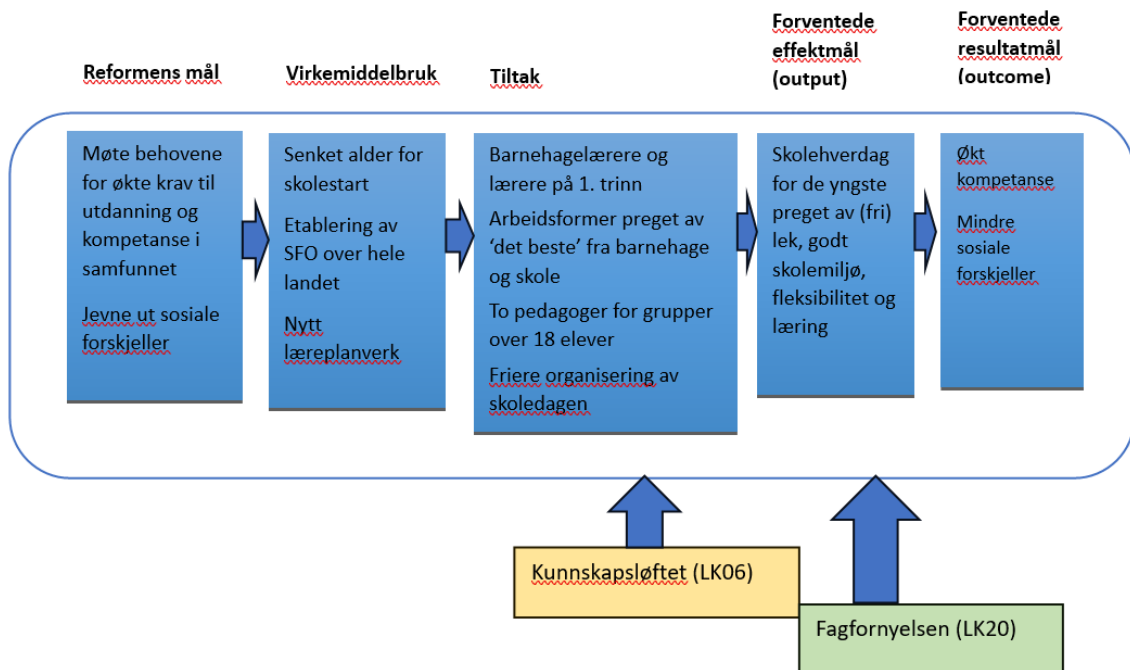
Reformens mål

Møte behovene for økte krav til utdanning og kompetanse i samfunnet

Jevne ut sosiale forskjeller

Virkemiddelbruk

Senket alder for skolestart

Etablering av SFO over hele landet

Nytt læreplanverk

Tiltak

Barnehagelærere og lærere på 1. trinn

Arbeidsformer preget av 'det beste' fra barnehage og skole

To pedagoger for grupper over 18 elever

Friere organisering av skoledagen

Forventede effektmål (output)

Skolehverdag for de yngste preget av (fri) lek, godt skolemiljø, fleksibilitet og læring

Forventede resultatmål (outcome)

Økt kompetanse

Mindre sosiale forskjeller

Kunnskapsløftet (LK06)

Fagfornyelsen (LK20)